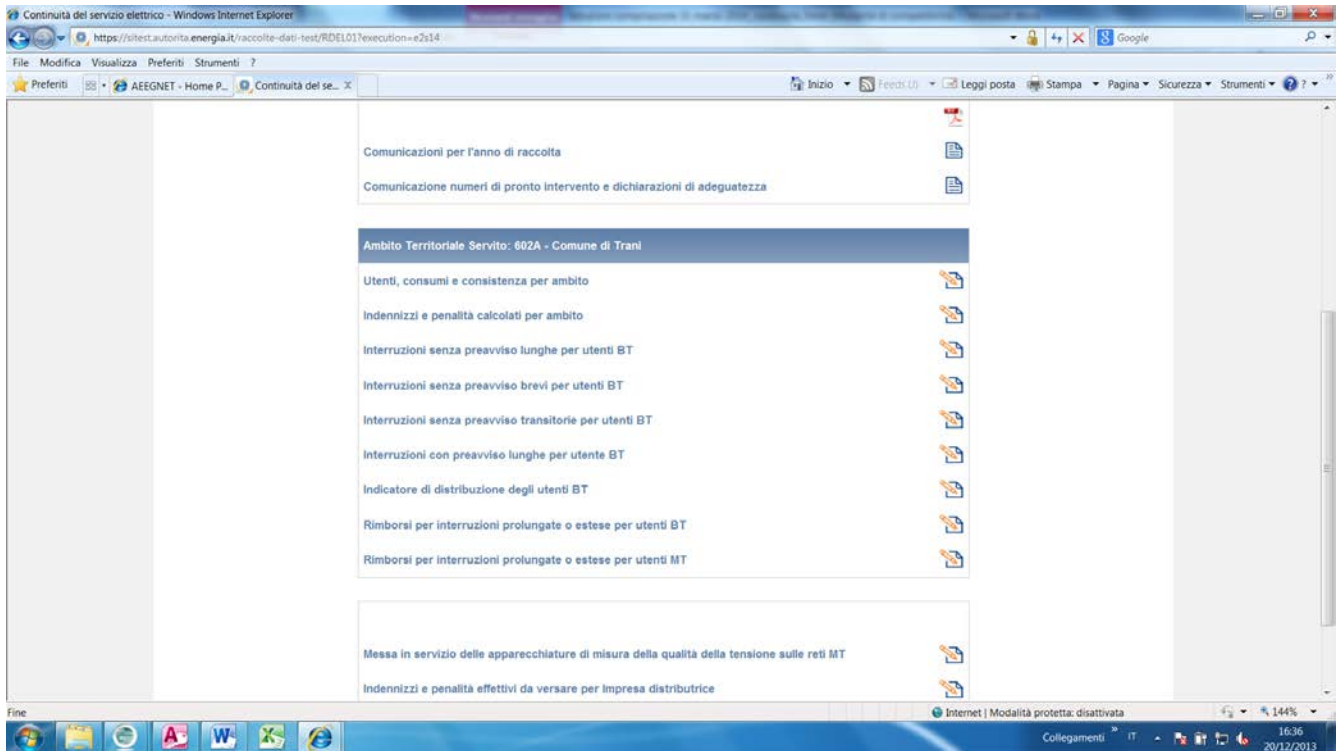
Continuità del servizio elettrico - Windows Internet Explorer

https://sitest.autorita.energia.it/raccolte-dati-test/RDEL01?execution=e2s14

Google

File Modifica Visualizza Preferiti Strumenti ?

Preferiti AEEGNET - Home P... Continuità del se... X

Inizio Feeds (J) Leggi posta Stampa Pagina Sicurezza Strumenti ?

Comunicazioni per l'anno di raccolta

Comunicazione numeri di pronto intervento e dichiarazioni di adeguatezza

Ambito Territoriale Servito: 602A - Comune di Trani

Utenti, consumi e consistenza per ambito

Indennizzi e penalità calcolati per ambito

Interruzioni senza preavviso lunghe per utenti BT

Interruzioni senza preavviso brevi per utenti BT

Interruzioni senza preavviso transitorie per utenti BT

Interruzioni con preavviso lunghe per utente BT

Indicatore di distribuzione degli utenti BT

Rimborsi per interruzioni prolungate o estese per utenti BT

Rimborsi per interruzioni prolungate o estese per utenti MT

Messa in servizio delle apparecchiature di misura della qualità della tensione sulle reti MT

Indennizzi e penalità effettivi da versare per Impresa distributrice

Fine

Internet | Modalità protetta: disattivata

144%

Collegamenti IT

16:36
20/12/2013